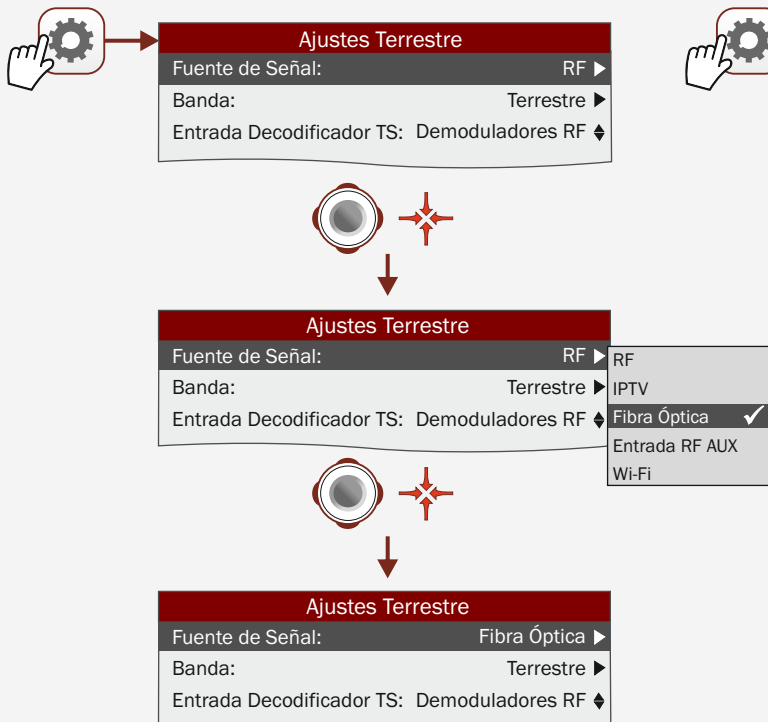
Ajustes Terrestre

Fuente de Señal: RF

Banda: Terrestre

Entrada Decodificador TS: Demoduladores RF

Ajustes Terrestre

Fuente de Señal: RF

Banda: Terrestre

Entrada Decodificador TS: Demoduladores RF

RF

IPTV

Fibra Óptica ✓

Entrada RF AUX

Wi-Fi

Ajustes Terrestre

Fuente de Señal: Fibra Óptica

Banda: Terrestre

Entrada Decodificador TS: Demoduladores RF